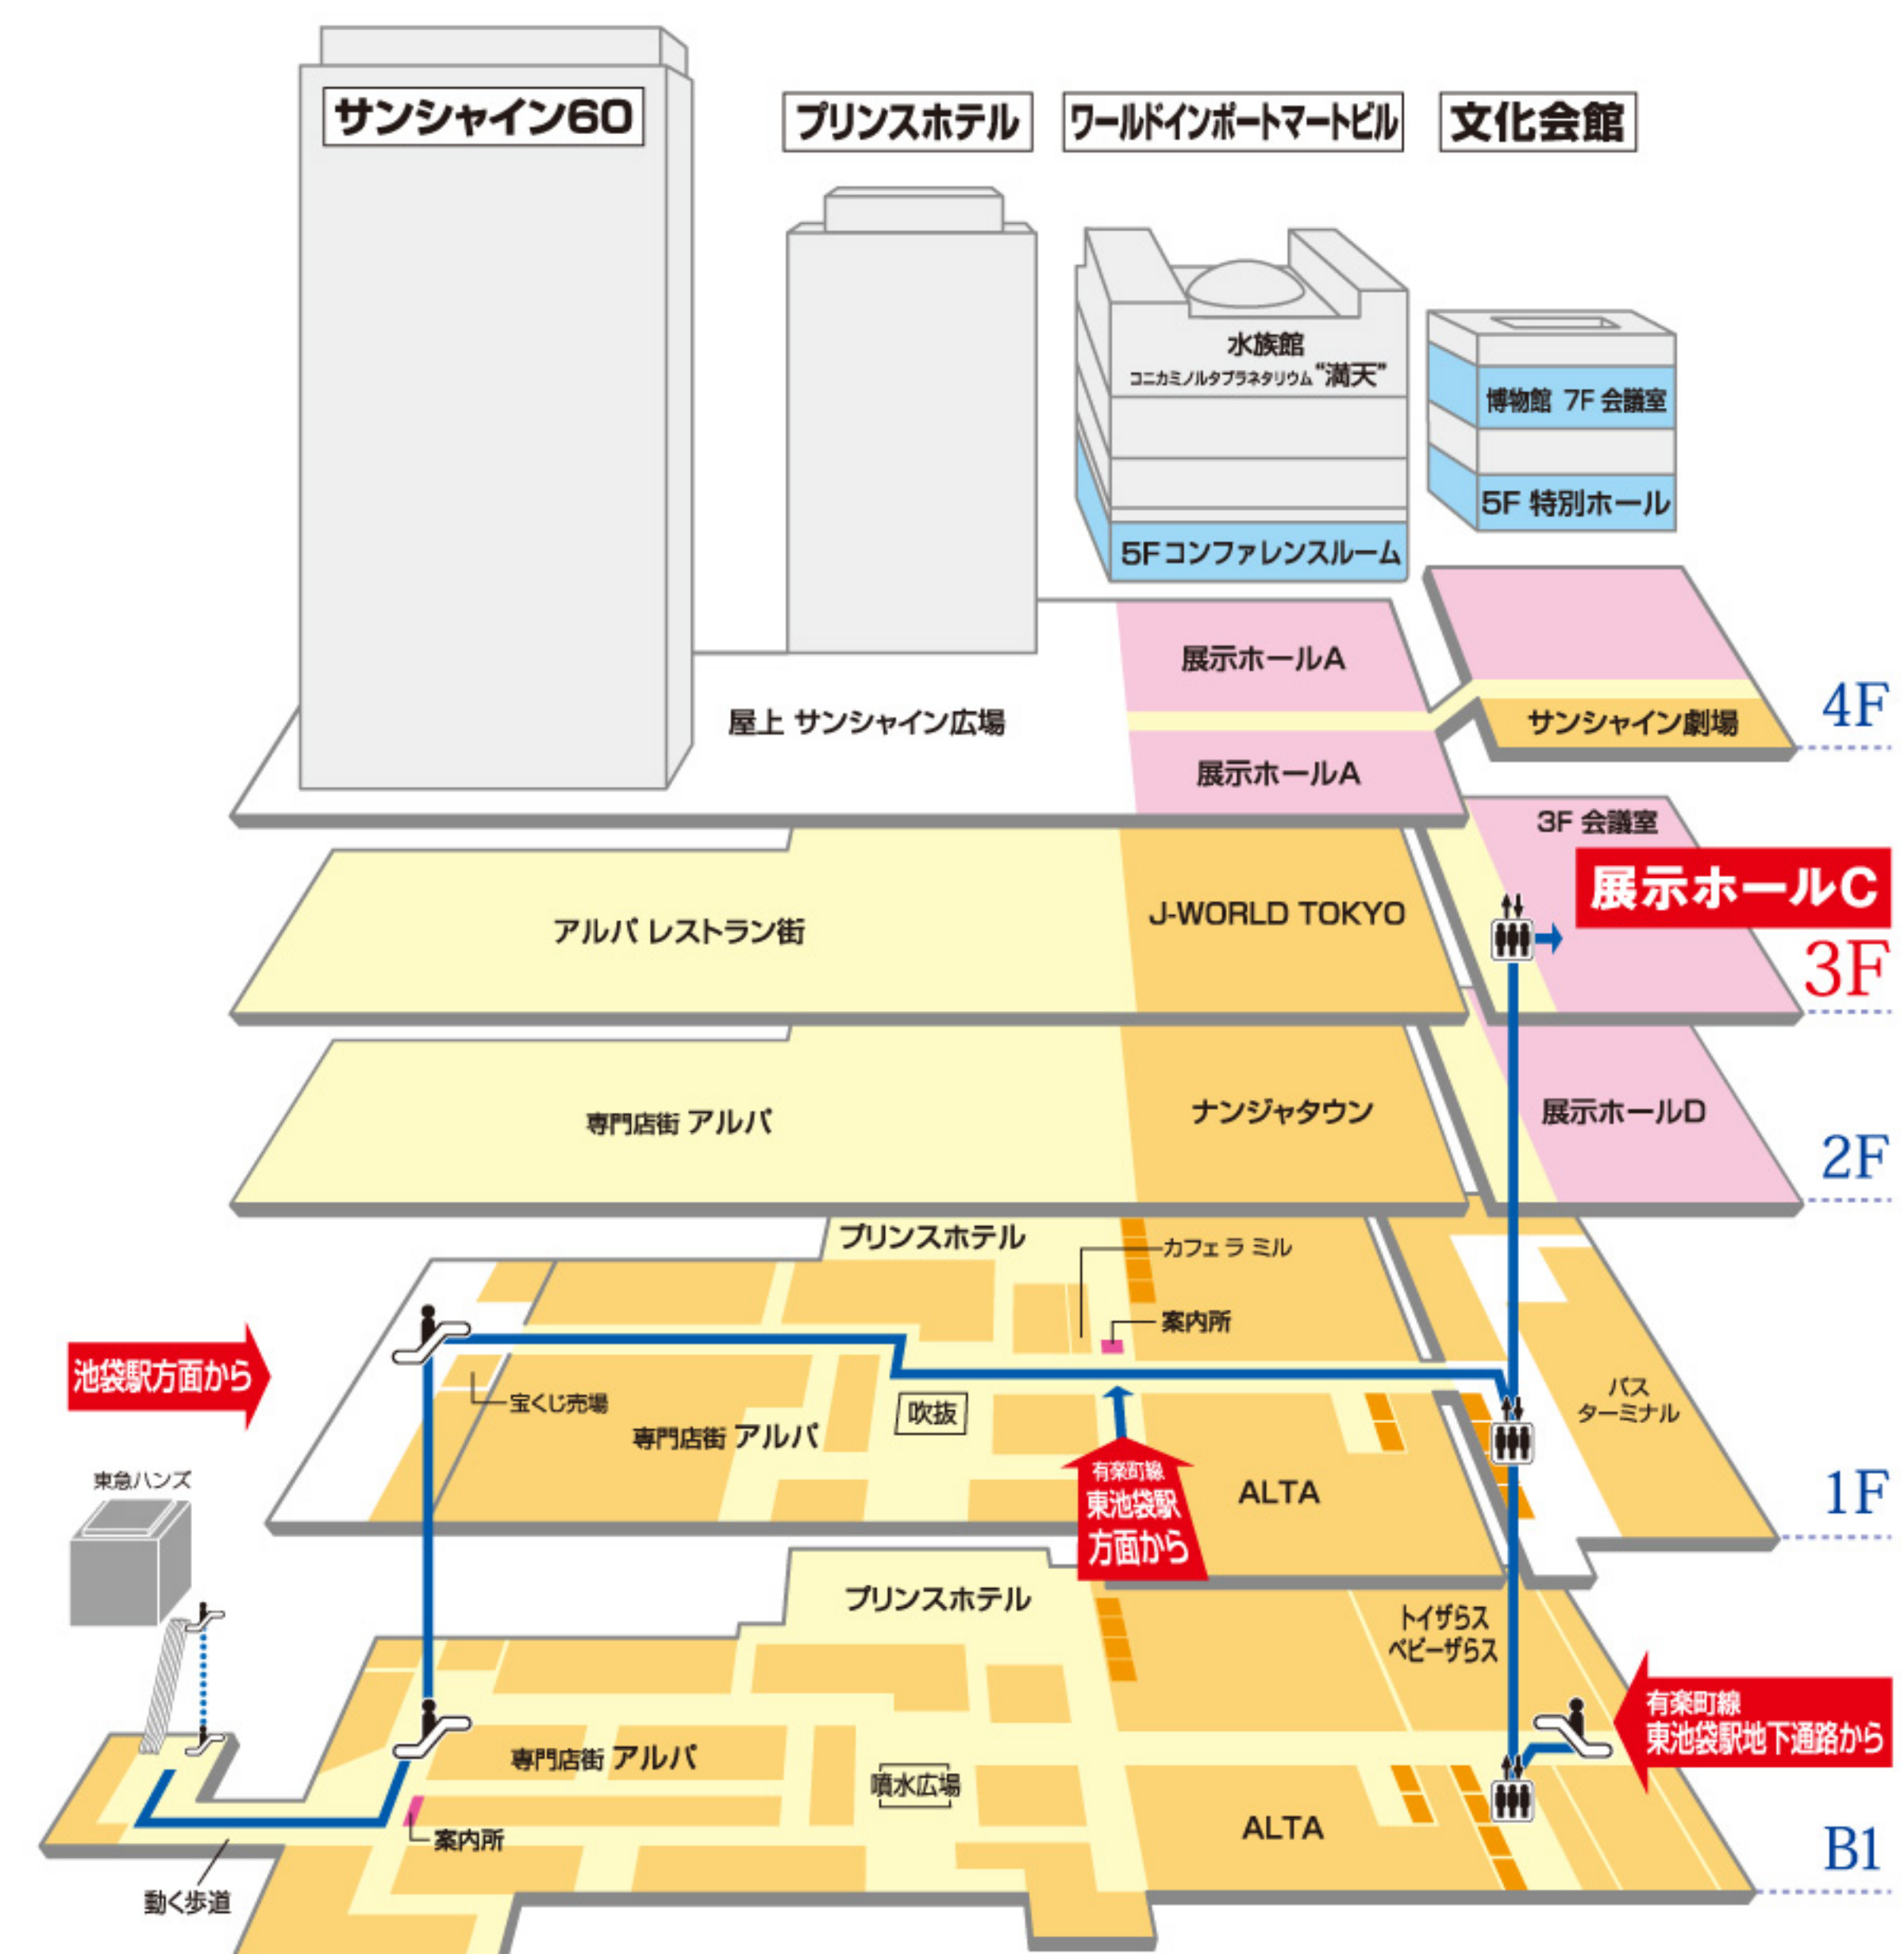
サンシャイン60

プリンスホテル

ワールドインポートマートビル

文化会館

水族館
コニカミノルタプラネタリウム "満天"

5Fコンファレンスルーム

博物館 7F 会議室

5F 特別ホール

展示ホールA

展示ホールA

屋上 サンシャイン広場

サンシャイン劇場

4F

3F 会議室

展示ホールC

アルパ レストラン街

J-WORLD TOKYO

3F

専門店街 アルパ

ナンジャタウン

展示ホールD

2F

プリンスホテル

カフェ ラ ミル

案内所

池袋駅方面から

宝くじ売場

専門店街 アルパ

吹抜

バス ターミナル

有楽町線 東池袋駅 方面から

ALTA

1F

東急ハンズ

プリンスホテル

トイザらス ベビーザらス

有楽町線 東池袋駅地下通路から

専門店街 アルパ

噴水広場

案内所

ALTA

動く歩道

B1